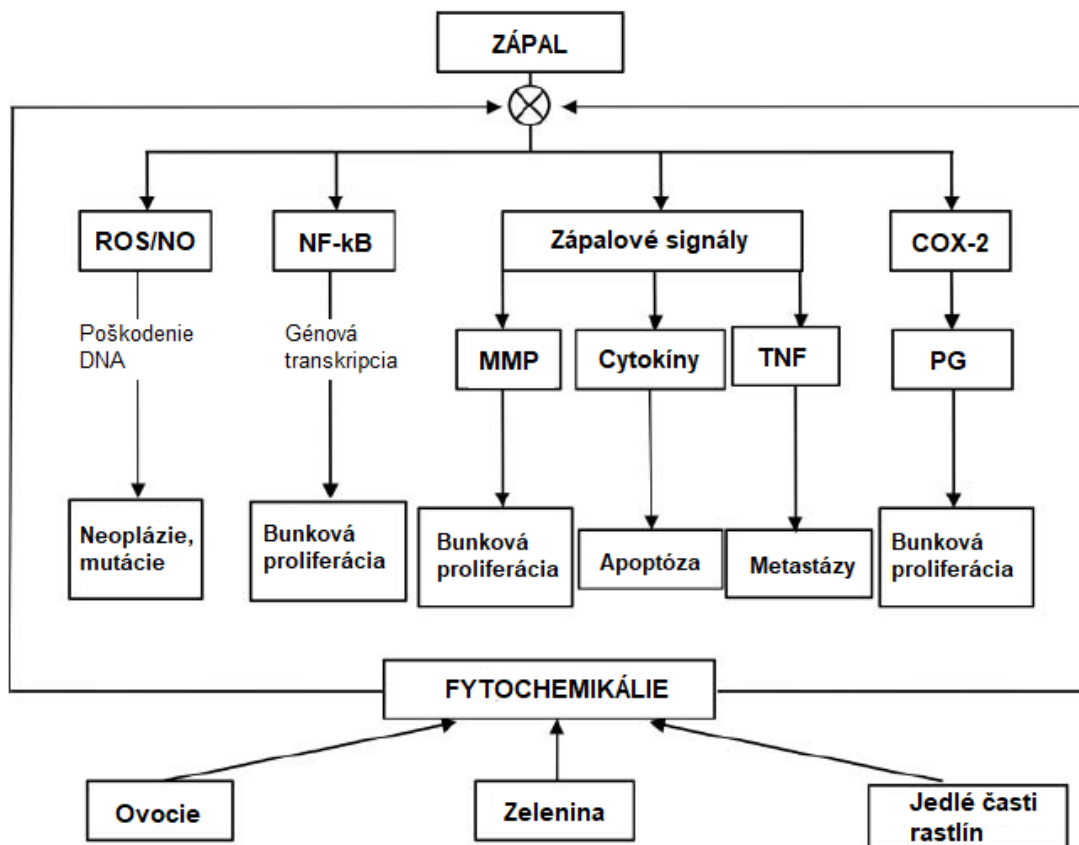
ZÁPAL

ROS/NO

NF-kB

Zápalové signály

COX-2

Poškodenie DNA

Génová transkripcia

MMP

Cytokíny

TNF

PG

Neoplázie, mutácie

Bunková proliferácia

Bunková proliferácia

Apoptóza

Metastázy

Bunková proliferácia

FYTOCHEMIKÁLIE

Ovocie

Zelenina

Jedlé časti rastlín